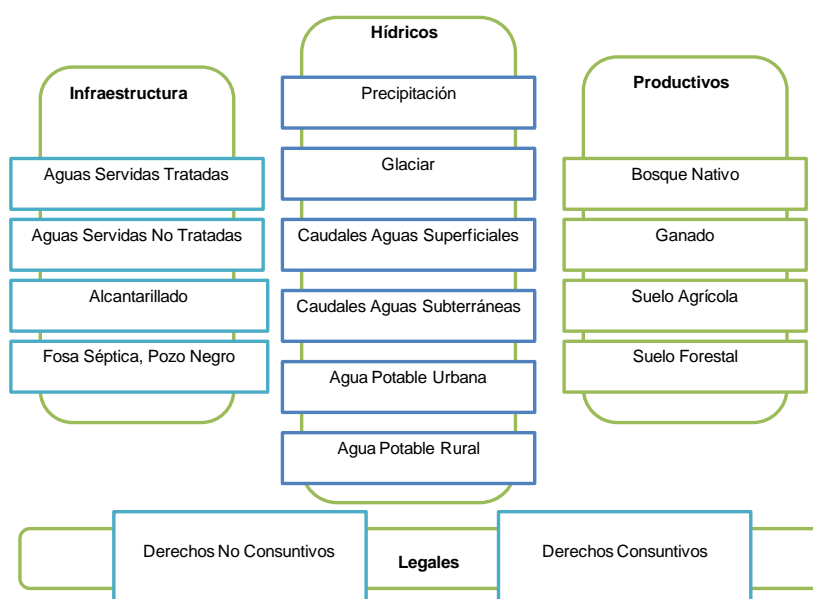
Infraestructura

Aguas Servidas Tratadas

Aguas Servidas No Tratadas

Alcantarillado

Fosa Séptica, Pozo Negro

Hídricos

Precipitación

Glaciar

Caudales Aguas Superficiales

Caudales Aguas Subterráneas

Agua Potable Urbana

Agua Potable Rural

Productivos

Bosque Nativo

Ganado

Suelo Agrícola

Suelo Forestal

Derechos No Consuntivos

Legales

Derechos Consuntivos